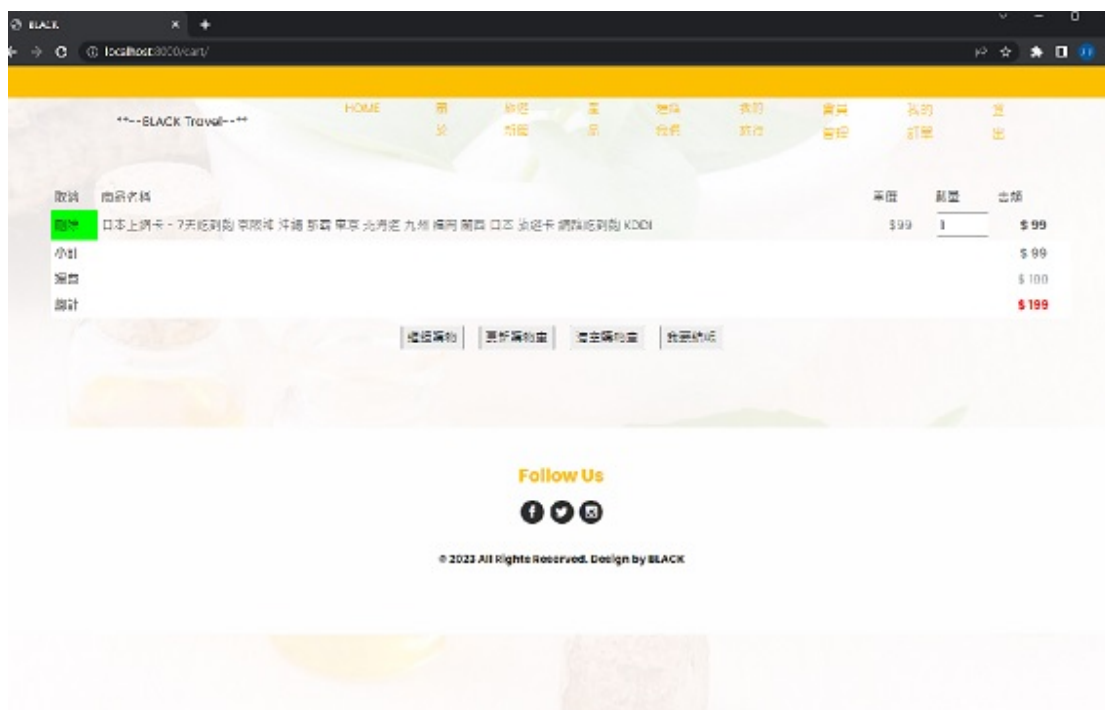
BLACK

localhost:8000/cart/

**--BLACK Travel--**

HOME 關於 旅遊新聞 景點 達人行程 我的旅行 會員管理 我的訂單 登出

| 取消 | 商品名稱 | 單價 | 數量 | 金額 |
|---|---|---|---|---|
| 刪除 | 日本上網卡 - 7天吃到飽 京阪神 沖繩 那霸 東京 北海道 九州 福岡 關西 日本 漫遊卡 網路吃到飽 KDDI | $99 | 1 | $99 |
| 小計 | | | | $99 |
| 運費 | | | | $100 |
| 總計 | | | | $199 |

繼續購物 | 更新購物車 | 清空購物車 | 我要結帳

Follow Us

© 2023 All Rights Reserved. Design by BLACK